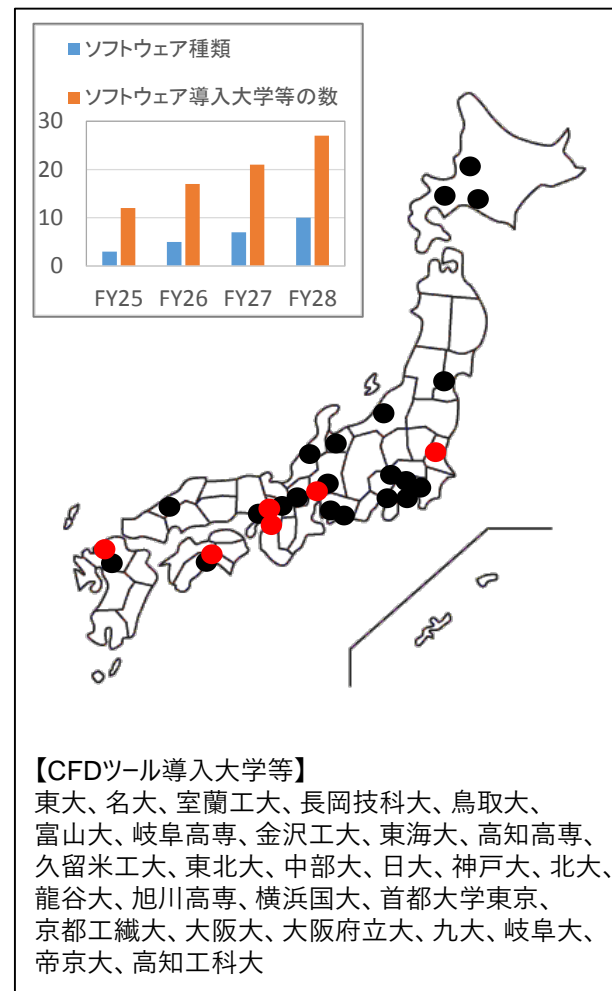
ソフトウェア種類

ソフトウェア導入大学等の数

30
20
10
0

FY25 FY26 FY27 FY28

【CFDツール導入大学等】
東大、名大、室蘭工大、長岡技科大、鳥取大、富山大、岐阜高専、金沢工大、東海大、高知高専、久留米工大、東北大、中部大、日大、神戸大、北大、龍谷大、旭川高専、横浜国大、首都大学東京、京都工繊大、大阪大、大阪府立大、九大、岐阜大、帝京大、高知工科大